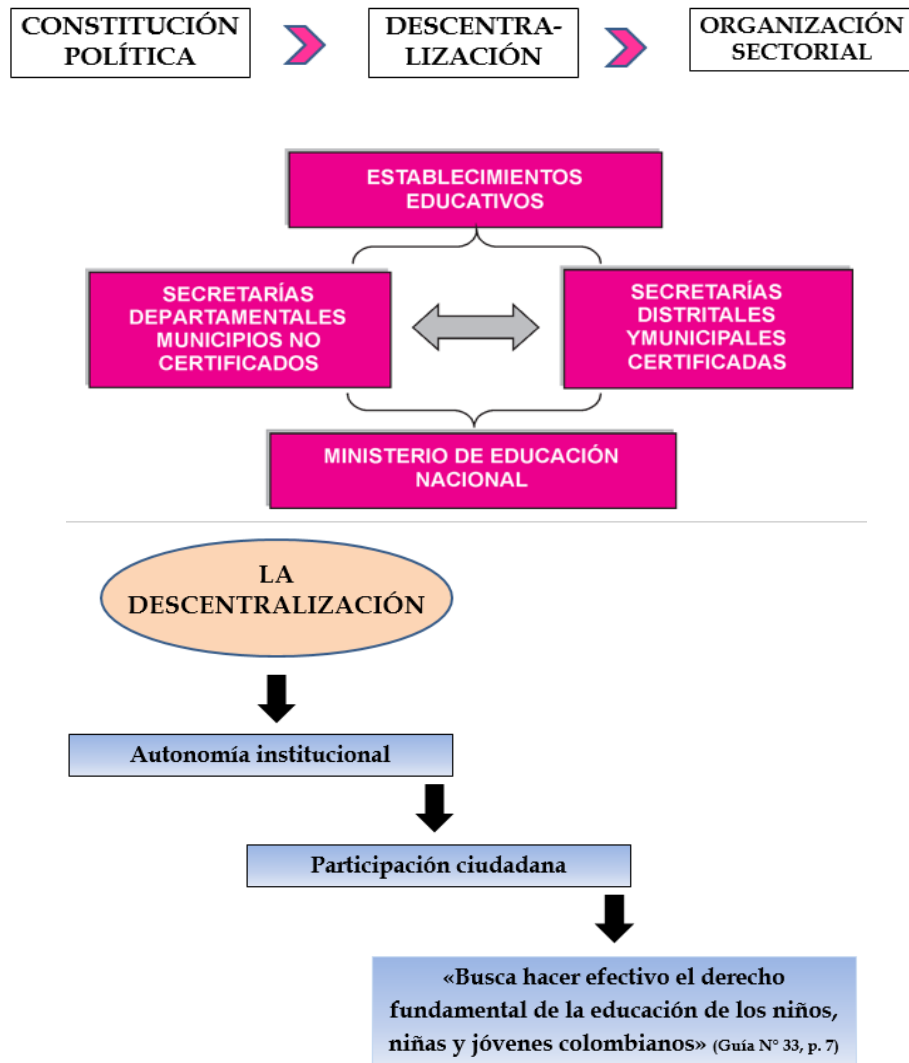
CONSTITUCIÓN POLÍTICA

DESCENTRALIZACIÓN

ORGANIZACIÓN SECTORIAL

ESTABLECIMIENTOS EDUCATIVOS

SECRETARÍAS DEPARTAMENTALES MUNICIPIOS NO CERTIFICADOS

SECRETARÍAS DISTRITALES YMUNICIPALES CERTIFICADAS

MINISTERIO DE EDUCACIÓN NACIONAL

LA DESCENTRALIZACIÓN

Autonomía institucional

Participación ciudadana

«Busca hacer efectivo el derecho fundamental de la educación de los niños, niñas y jóvenes colombianos» (Guía N° 33, p. 7)